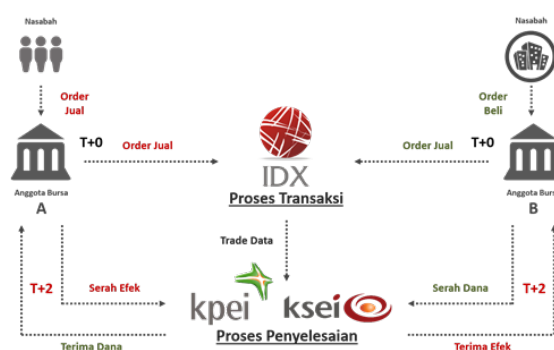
Nasabah

Order Jual

T+0

Order Jual

Anggota Bursa

A

IDX

Proses Transaksi

Trade Data

T+2

Serah Efek

Terima Dana

kpei

ksei

Proses Penyelesaian

Nasabah

Order Beli

Order Jual

T+0

Anggota Bursa

B

Serah Dana

T+2

Terima Efek